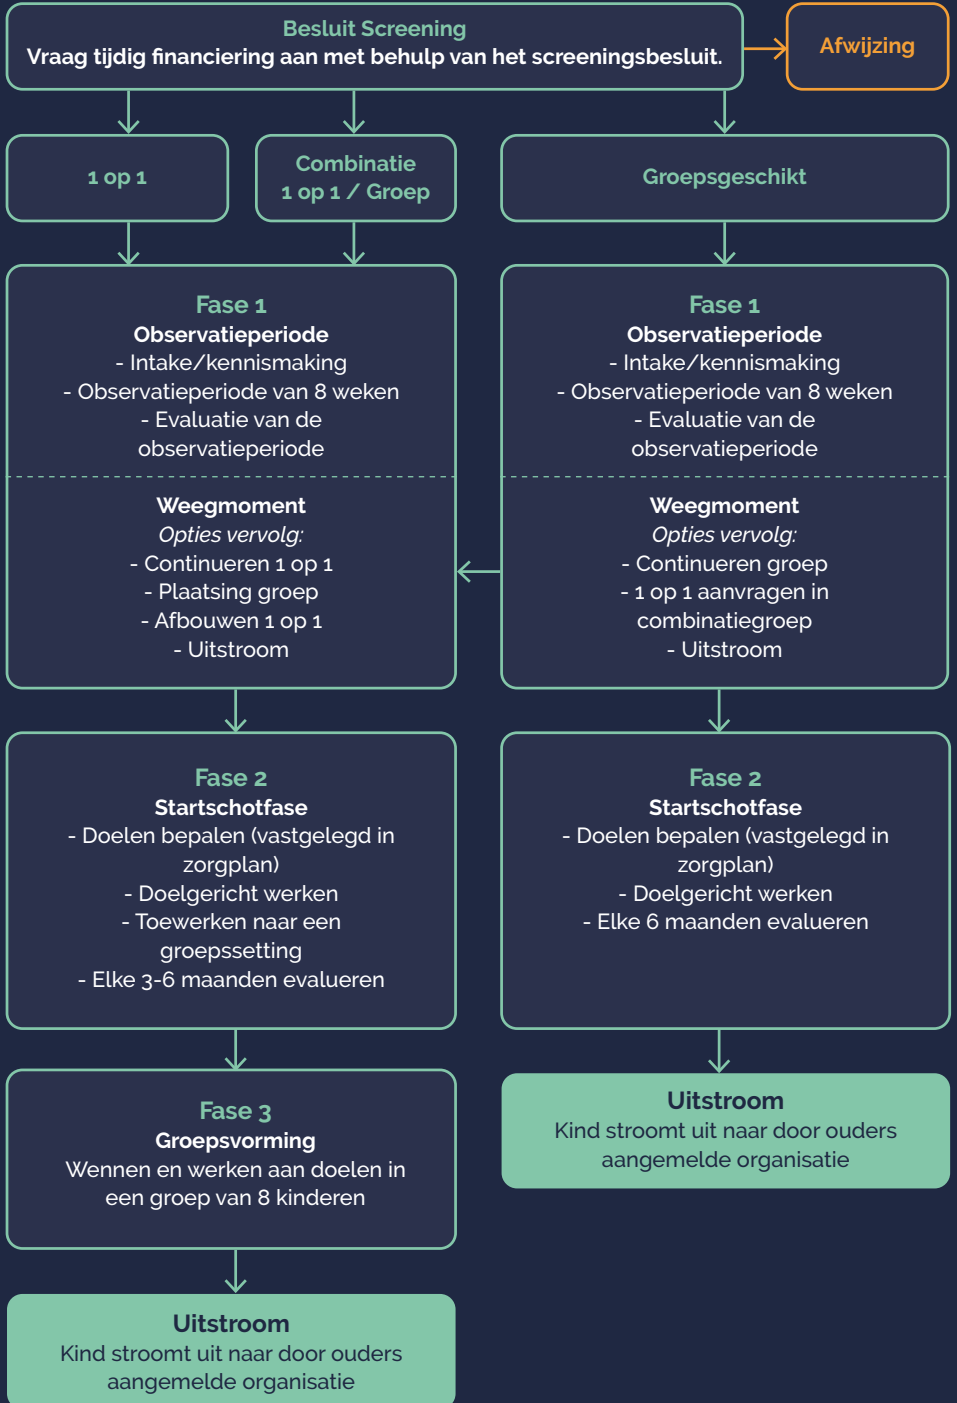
Besluit Screening
Vraag tijdig financiering aan met behulp van het screeningsbesluit.

Afwijzing

1 op 1

Combinatie
1 op 1 / Groep

Groepsgeschikt

Fase 1
Observatieperiode
- Intake/kennismaking
- Observatieperiode van 8 weken
- Evaluatie van de observatieperiode

Weegmoment
Opties vervolg:
- Continueren 1 op 1
- Plaatsing groep
- Afbouwen 1 op 1
- Uitstroom

Fase 1
Observatieperiode
- Intake/kennismaking
- Observatieperiode van 8 weken
- Evaluatie van de observatieperiode

Weegmoment
Opties vervolg:
- Continueren groep
- 1 op 1 aanvragen in combinatiegroep
- Uitstroom

Fase 2
Startschotfase
- Doelen bepalen (vastgelegd in zorgplan)
- Doelgericht werken
- Toewerken naar een groepssetting
- Elke 3-6 maanden evalueren

Fase 2
Startschotfase
- Doelen bepalen (vastgelegd in zorgplan)
- Doelgericht werken
- Elke 6 maanden evalueren

Fase 3
Groepsvorming
Wennen en werken aan doelen in een groep van 8 kinderen

Uitstroom
Kind stroomt uit naar door ouders aangemelde organisatie

Uitstroom
Kind stroomt uit naar door ouders aangemelde organisatie